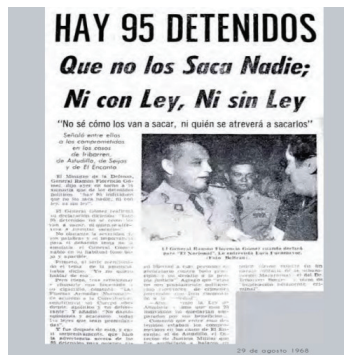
HAY 95 DETENIDOS

Que no los Saca Nadie;

Ni con Ley, Ni sin Ley

"No sé cómo los van a sacar, ni quién se atreverá a sacarlos"

Señaló entre ellos a los comprometidos en los casos de Inbarren, de Aduddo, de Seijas y de El Encanto

El Ministro de la Defensa, General Ramón Florencio Gómez, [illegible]

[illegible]

El General Ramón Florencio Gómez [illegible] "El Nacional" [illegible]

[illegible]

29 de agosto 1968